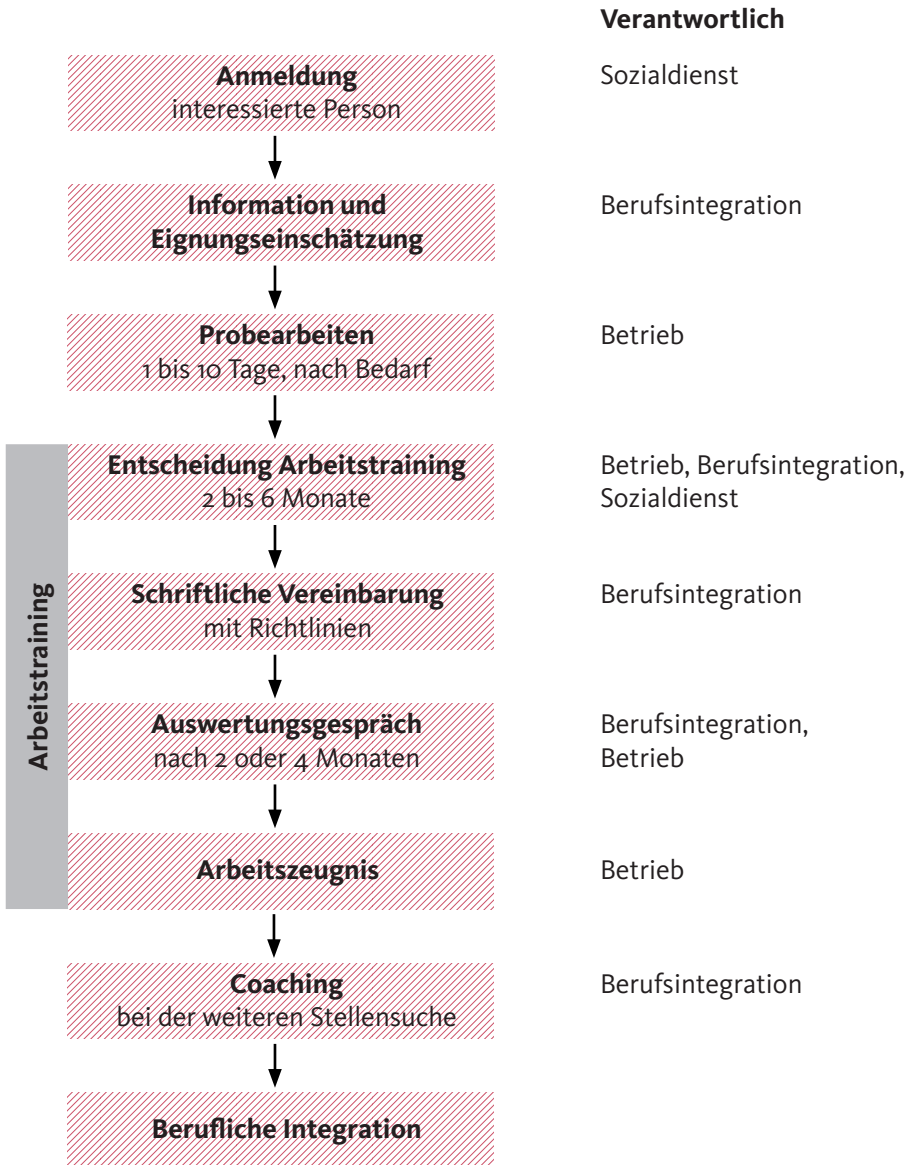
Verantwortlich

Anmeldung
interessierte Person

Sozialdienst

Information und Eignungseinschätzung

Berufsintegration

Probearbeiten
1 bis 10 Tage, nach Bedarf

Betrieb

Arbeitstraining

Entscheidung Arbeitstraining
2 bis 6 Monate

Betrieb, Berufsintegration, Sozialdienst

Schriftliche Vereinbarung
mit Richtlinien

Berufsintegration

Auswertungsgespräch
nach 2 oder 4 Monaten

Berufsintegration, Betrieb

Arbeitszeugnis

Betrieb

Coaching
bei der weiteren Stellensuche

Berufsintegration

Berufliche Integration